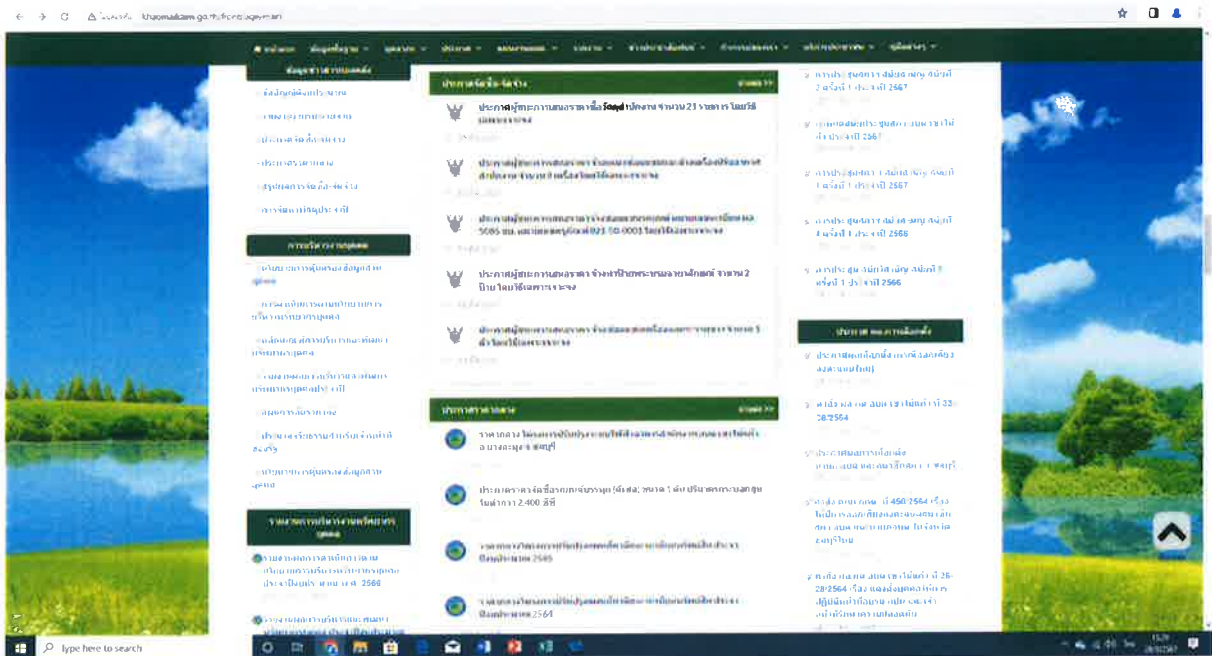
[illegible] thaomaikam.go.th/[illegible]

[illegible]

ประกาศจัดซื้อจัดจ้าง

ประกาศผู้ชนะการเสนอราคาซื้อวัสดุ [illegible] จำนวน 21 รายการ โดยวิธีเฉพาะเจาะจง

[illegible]

ประกาศผู้ชนะการเสนอราคา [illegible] จำนวน 2 ป้าย โดยวิธีเฉพาะเจาะจง

ประกาศราคากลาง

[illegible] 2565

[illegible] 2564

ประกาศ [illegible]

ประกาศ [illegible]

ประกาศ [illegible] 2566

Type here to search